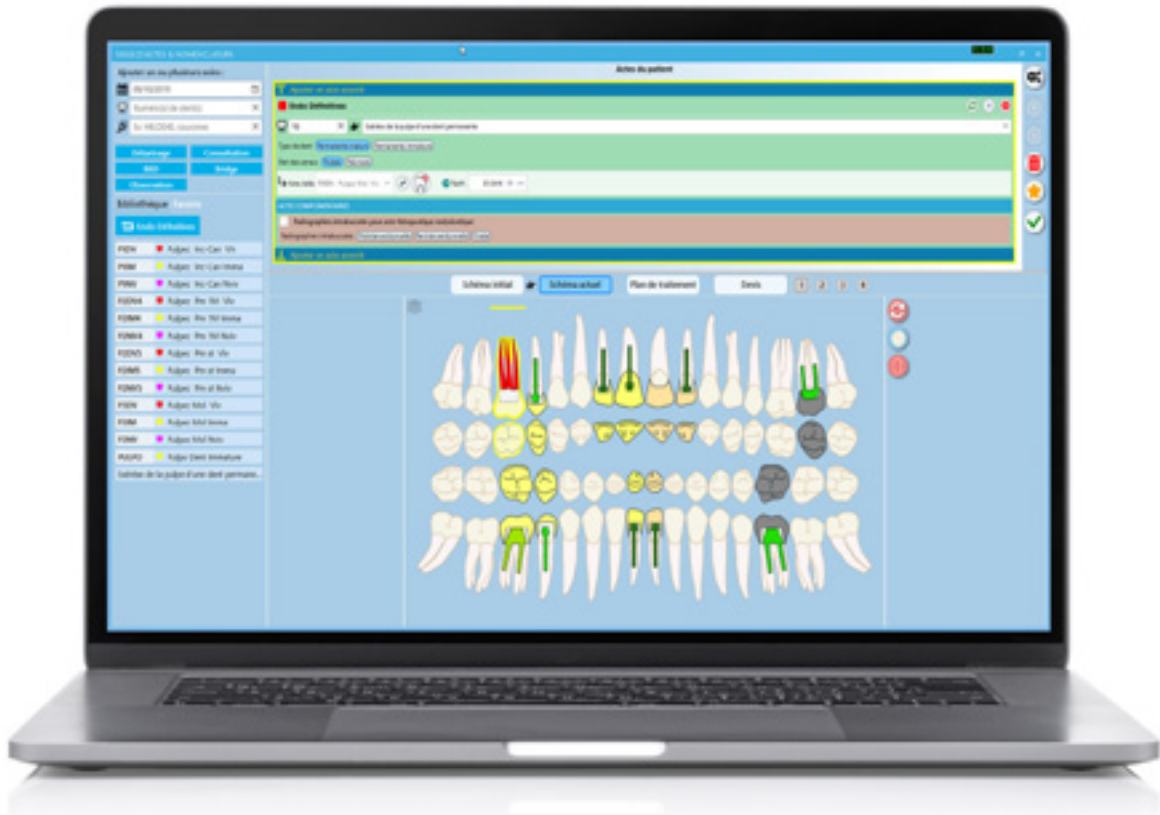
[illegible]

Ajouter un ou plusieurs actes

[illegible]

Numéro(s) de dent(s)

Dr. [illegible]

Détartrage

Consultation

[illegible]

Bridge

Observation

Bibliothèque Favoris

Endo Définitives

P3EN Pulpec Inc-Can Viv

P3IM Pulpec Inc-Can Imma

P3NV Pulpec Inc-Can Necr

P2EN4 Pulpec Pm 1M Viv

P2IM4 Pulpec Pm 1M Imma

P2NV4 Pulpec Pm 1M Necr

P2EN5 Pulpec Pm st Viv

P2IM5 Pulpec Pm st Imma

P2NV5 Pulpec Pm st Necr

P1EN Pulpec Mol Viv

P1IM Pulpec Mol Imma

P1NV Pulpec Mol Necr

PULPO Pulpec Dent immature

Soins de la pulpe d'une dent permane...

Actes du patient

Ajouter un acte associé

Endo Définitives

Soins de la pulpe d'une dent permanente

Type de dent

Etat des amas

ACTES COMPLÉMENTAIRES

Radiographies intrabuccales pour acte thérapeutique endodontique

Ajouter un acte associé

Schéma initial

Schéma actuel

Plan de traitement

Devis

1 2 3 4